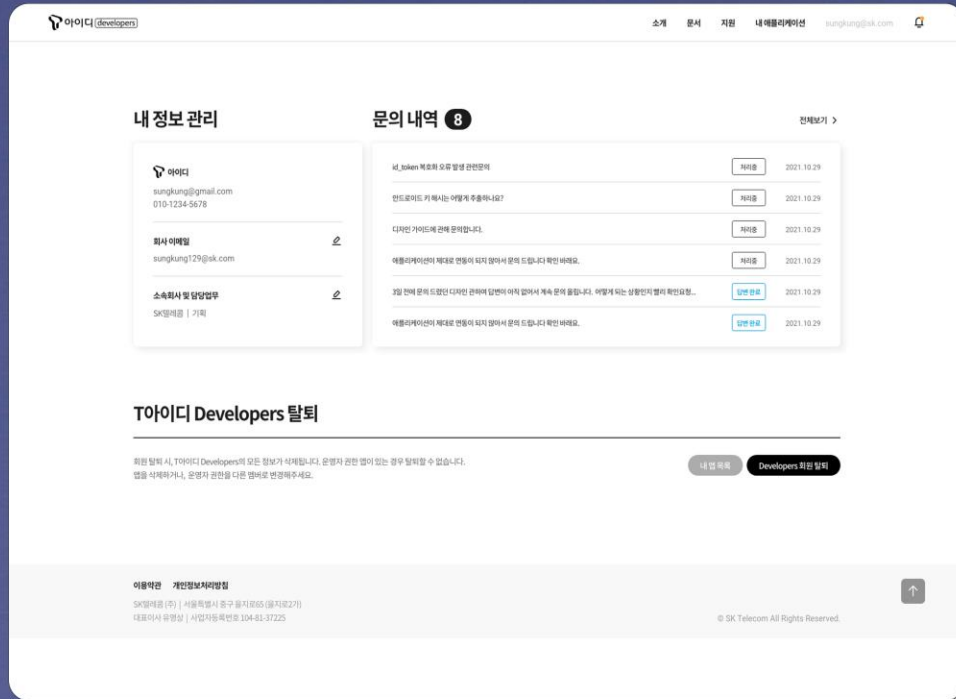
아이디 developers

소개 문서 지원 내 애플리케이션 sungkung@sk.com

내 정보 관리

아이디
sungkung@gmail.com
010-1234-5678

회사 이메일
sungkung129@sk.com

소속회사 및 담당업무
SK텔레콤 | 기획

문의 내역 8

전체보기 >

| | | |
|---|---|---|
| id_token 복호화 오류 발생 관련문의 | 처리중 | 2021.10.29 |
| 안드로이드 키 해시는 어떻게 추출하나요? | 처리중 | 2021.10.29 |
| 디자인 가이드에 관해 문의합니다. | 처리중 | 2021.10.29 |
| 애플리케이션이 제대로 연동이 되지 않아서 문의 드립니다 확인 바래요. | 처리중 | 2021.10.29 |
| 3일 전에 문의 드렸던 디자인 관하여 답변이 아직 없어서 계속 문의 올립니다. 어떻게 되는 상황인지 빨리 확인요청... | 답변 완료 | 2021.10.29 |
| 애플리케이션이 제대로 연동이 되지 않아서 문의 드립니다 확인 바래요. | 답변 완료 | 2021.10.29 |

T아이디 Developers 탈퇴

회원 탈퇴 시, T아이디 Developers의 모든 정보가 삭제됩니다. 운영자 권한 앱이 있는 경우 탈퇴할 수 없습니다.
앱을 삭제하거나, 운영자 권한을 다른 멤버로 변경해주세요.

내 앱 목록 Developers 회원 탈퇴

이용약관 개인정보처리방침

SK텔레콤 (주) | 서울특별시 중구 을지로65 (을지로2가)
대표이사 유영상 | 사업자등록번호 104-81-37225

© SK Telecom All Rights Reserved.